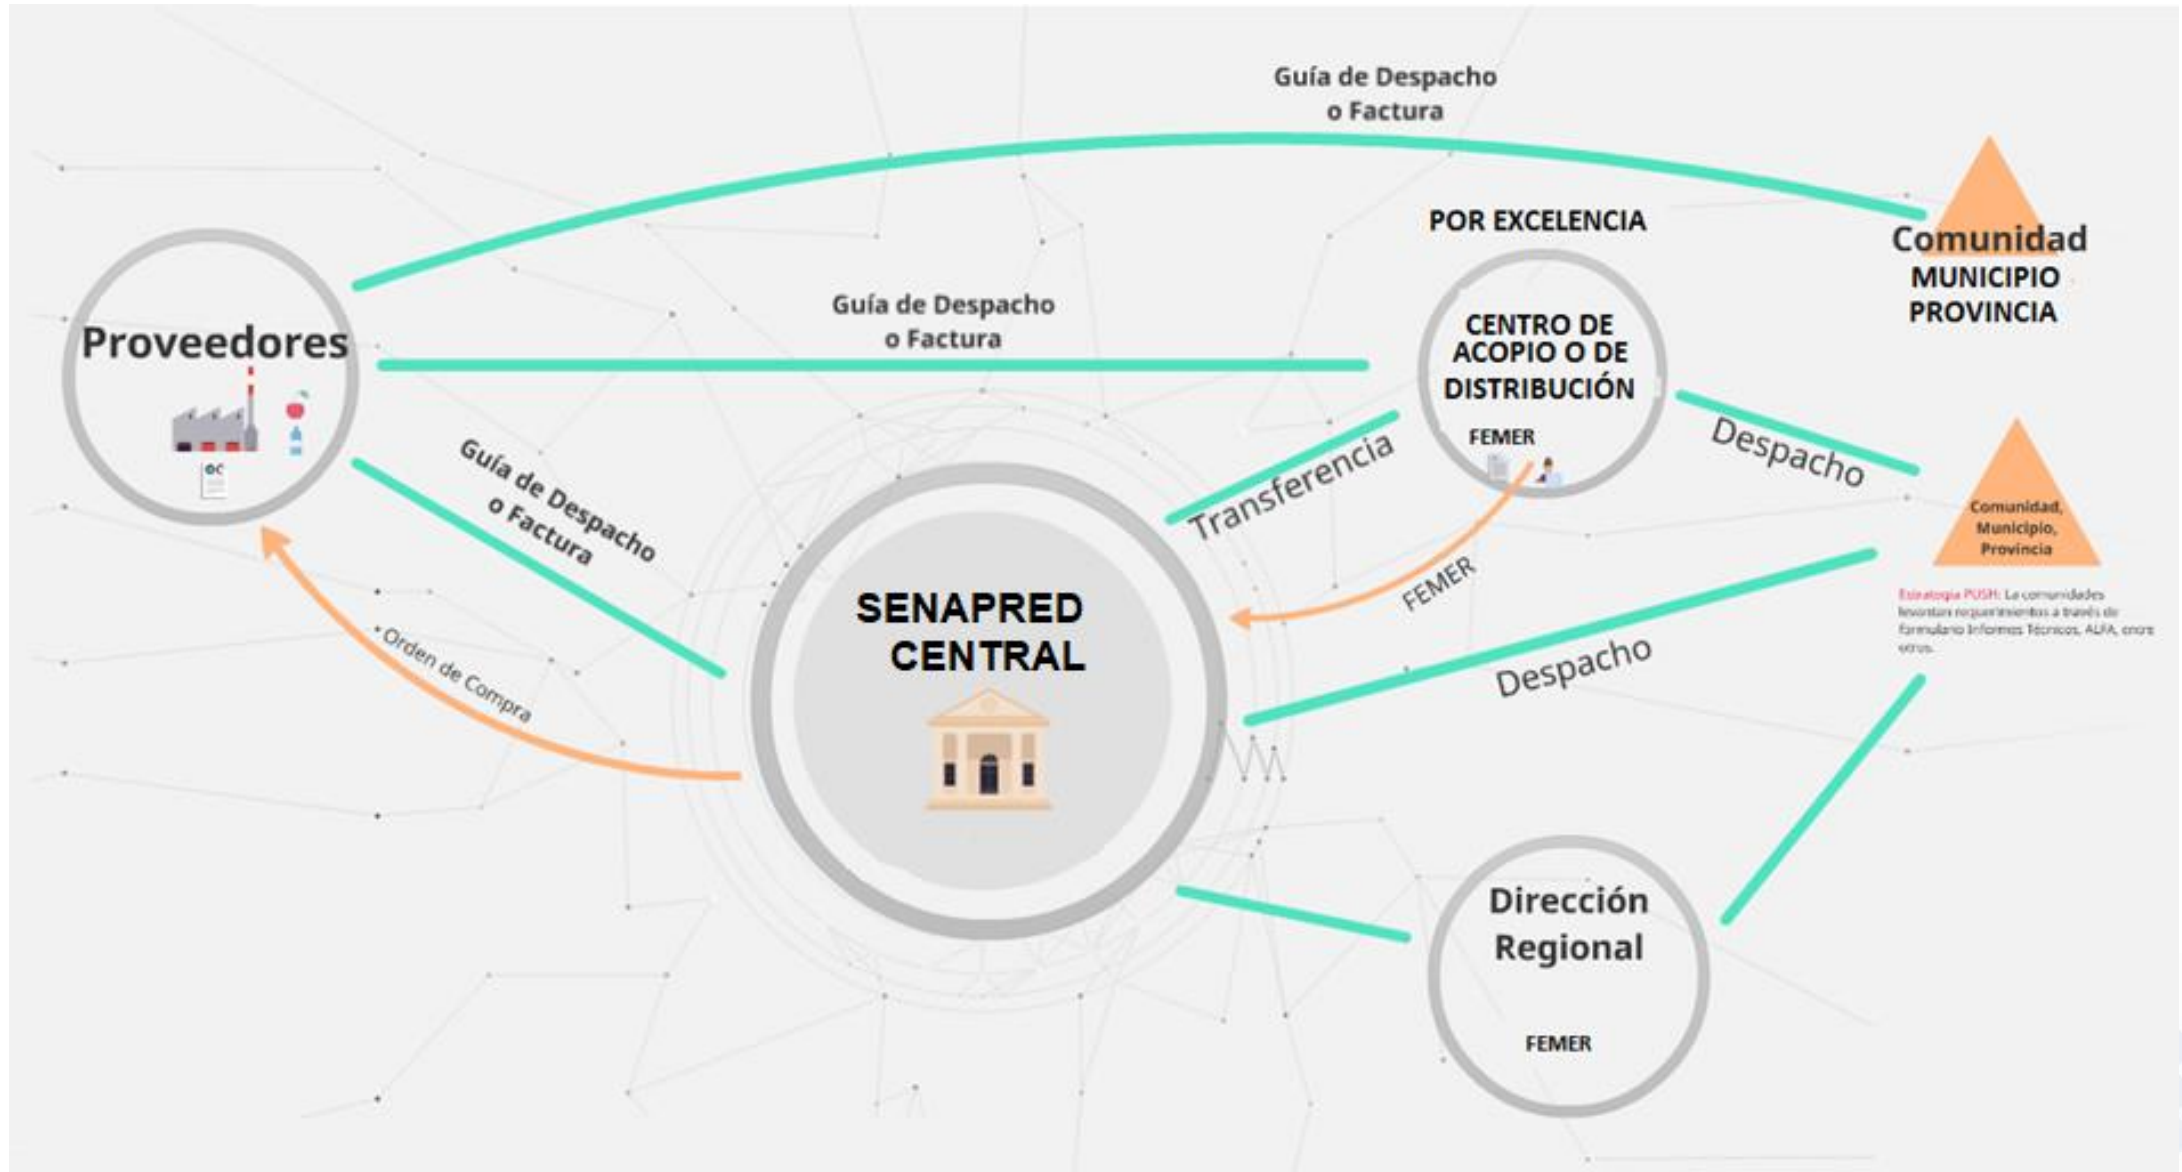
Guía de Despacho o Factura

POR EXCELENCIA

Comunidad
MUNICIPIO
PROVINCIA

Proveedores

OC

Guía de Despacho o Factura

CENTRO DE ACOPIO O DE DISTRIBUCIÓN

FEMER

Guía de Despacho o Factura

Transferencia

Despacho

Comunidad, Municipio, Provincia

Estrategia PUSH: La comunidades levantan requerimientos a través de formulario Informes Técnicos, ALFA, entre otros.

FEMER

SENAPRED CENTRAL

Orden de Compra

Despacho

Dirección Regional

FEMER